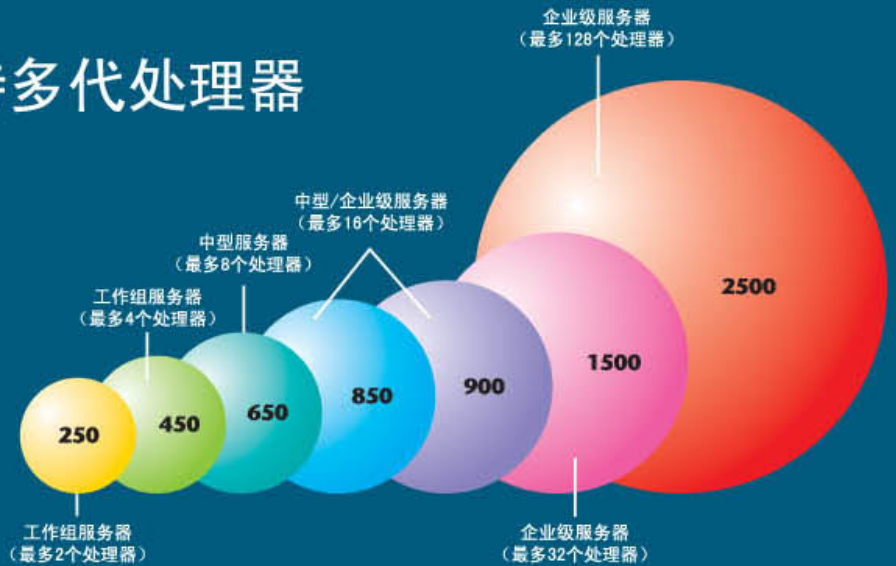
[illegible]多代处理器

企业级服务器
（最多128个处理器）

中型/企业级服务器
（最多16个处理器）

中型服务器
（最多8个处理器）

工作组服务器
（最多4个处理器）

250

450

650

850

900

1500

2500

工作组服务器
（最多2个处理器）

企业级服务器
（最多32个处理器）